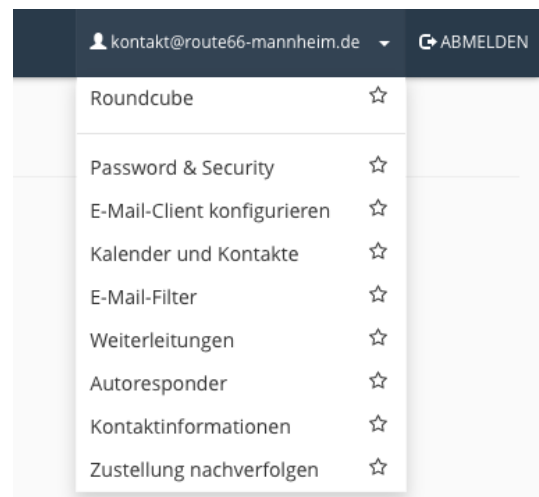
kontakt@route66-mannheim.de
ABMELDEN

Roundcube

Password & Security
E-Mail-Client konfigurieren
Kalender und Kontakte
E-Mail-Filter
Weiterleitungen
Autoresponder
Kontaktinformationen
Zustellung nachverfolgen